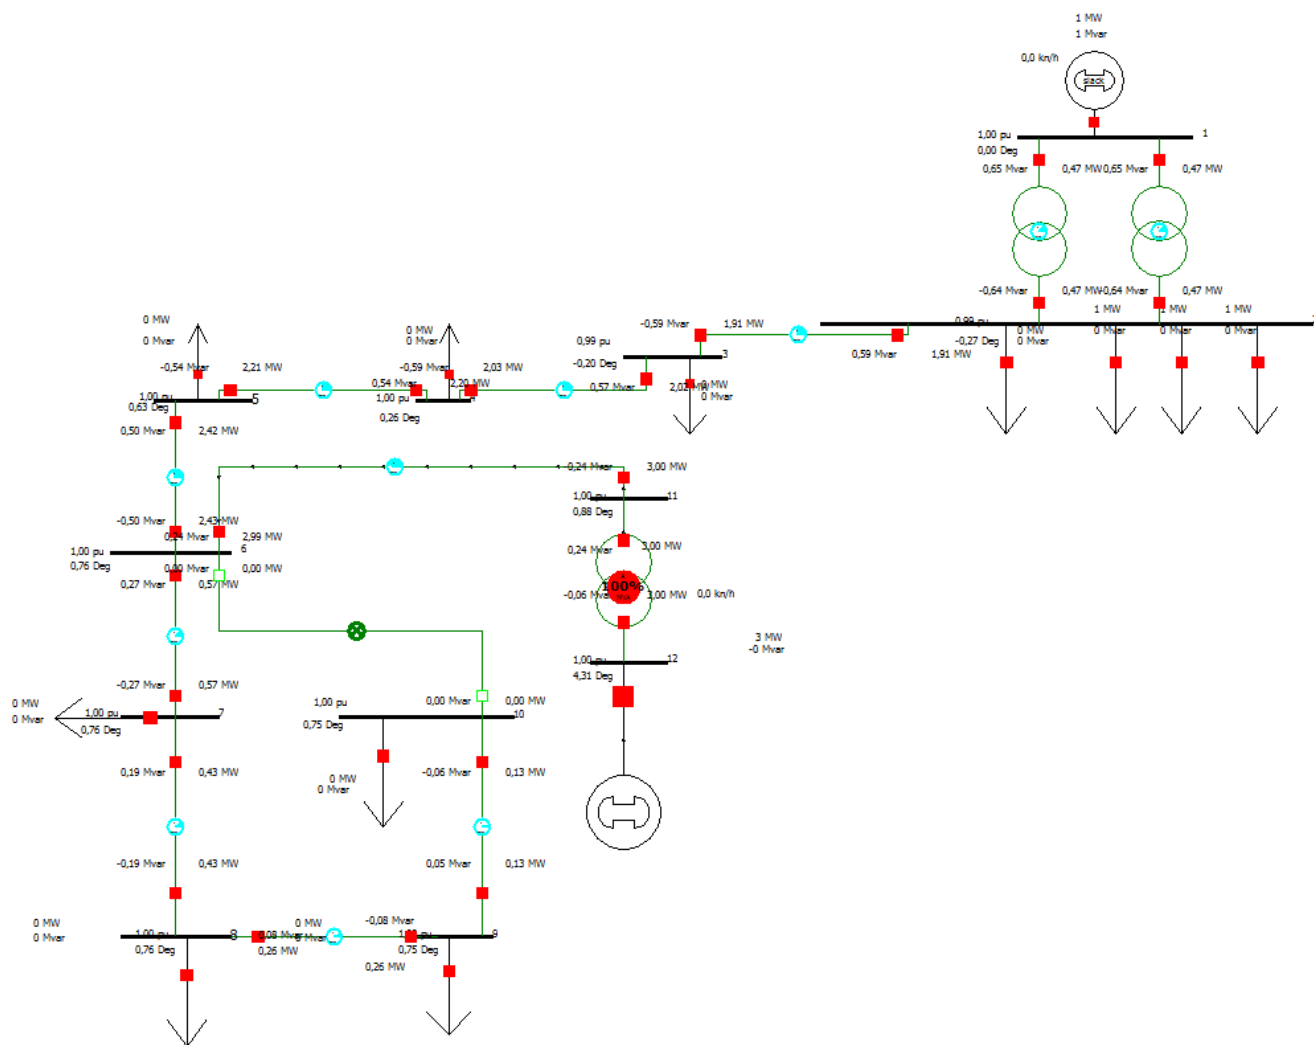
1 MW
1 Mvar
0,0 km/h
slack
1,00 pu
0,00 Deg
1
0,65 Mvar
0,47 MW
0,65 Mvar
0,47 MW
-0,64 Mvar
0,47 MW
-0,64 Mvar
0,47 MW
1 MW
1 MW
1 MW
0,99 pu
-0,27 Deg
0 MW
0 Mvar
0 Mvar
0 Mvar
0 Mvar
-0,59 Mvar
1,91 MW
0,59 Mvar
1,91 MW
0,99 pu
-0,20 Deg
3
0,57 Mvar
2,03 MW
0 MW
0 Mvar
0 MW
0 Mvar
-0,59 Mvar
2,03 MW
0,54 Mvar
2,20 MW
1,00 pu
0,26 Deg
0 MW
0 Mvar
-0,54 Mvar
2,21 MW
1,00 pu
0,63 Deg
5
0,50 Mvar
2,42 MW
0,24 Mvar
3,00 MW
1,00 pu
0,88 Deg
11
0,24 Mvar
3,00 MW
100%
-0,06 Mvar
3,00 MW
0,0 km/h
3 MW
-0 Mvar
1,00 pu
4,31 Deg
12
-0,50 Mvar
2,43 MW
0,24 Mvar
2,99 MW
1,00 pu
0,76 Deg
6
0,00 Mvar
0,00 MW
0,27 Mvar
0,57 MW
-0,27 Mvar
0,57 MW
0 MW
0 Mvar
1,00 pu
0,76 Deg
7
1,00 pu
0,75 Deg
0,00 Mvar
0,00 MW
10
0,19 Mvar
0,43 MW
0 MW
0 Mvar
-0,06 Mvar
0,13 MW
-0,19 Mvar
0,43 MW
0,05 Mvar
0,13 MW
0 MW
0 Mvar
1,00 pu
0,76 Deg
8
0,08 Mvar
0,26 MW
0 MW
0 Mvar
-0,08 Mvar
1,00 pu
0,75 Deg
9
0,26 MW